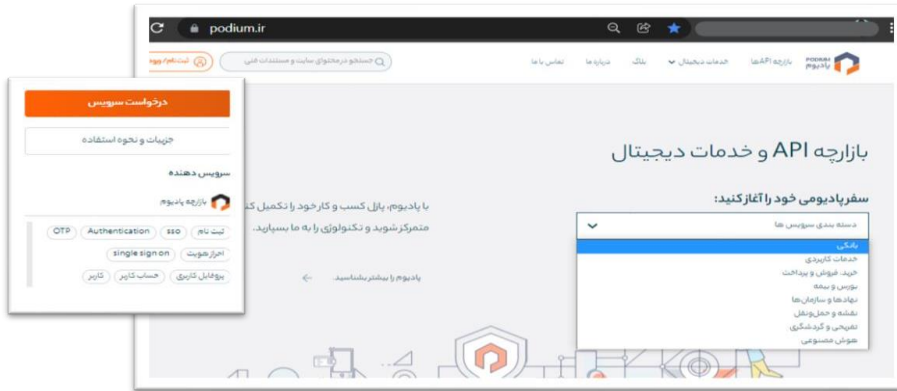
podium.ir

ثبت‌نام / ورود

جستجو در محتوای سایت و مستندات فنی

PODIUM
پادیوم

بازارچه API‌ها
خدمات دیجیتال
بلاگ
درباره ما
تماس با ما

بازارچه API و خدمات دیجیتال

سفر پادیومی خود را آغاز کنید:

دسته بندی سرویس ها

بانکی
خدمات کاربردی
خرید، فروش و پرداخت
بورس و بیمه
نهادها و سازمان‌ها
نقشه و حمل‌ونقل
تفریحی و گردشگری
هوش مصنوعی

با پادیوم، پازل کسب و کار خود را تکمیل کن
متمرکز شوید و تکنولوژی را به ما بسپارید.

پادیوم را بیشتر بشناسید.

درخواست سرویس

جزییات و نحوه استفاده

سرویس دهنده

بازارچه پادیوم

ثبت نام
sso
Authentication
OTP
احراز هویت
single sign on
پروفایل کاربری
حساب کاربر
کاربر